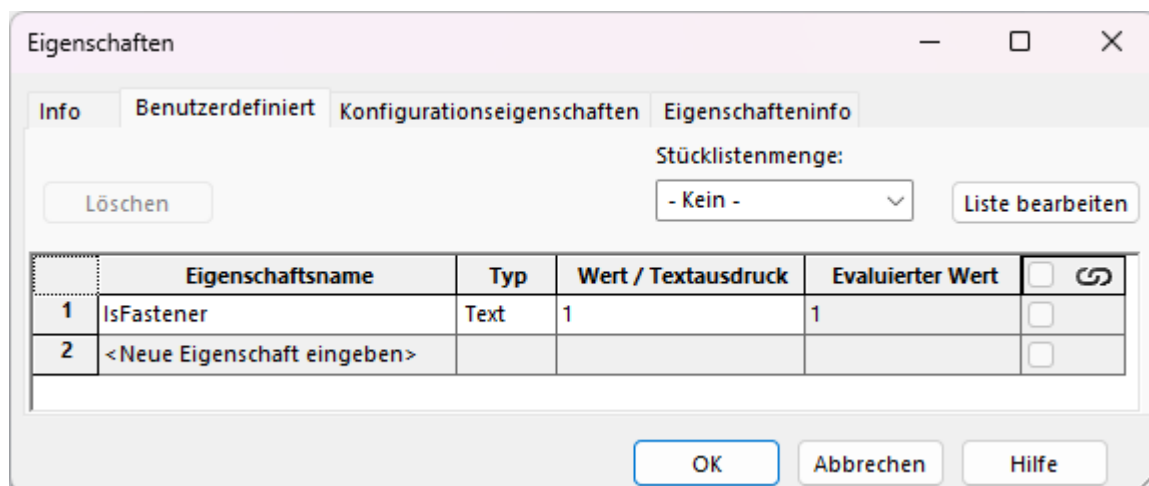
Eigenschaften

Info | Benutzerdefiniert | Konfigurationseigenschaften | Eigenschafteninfo

Stücklistenmenge:

Löschen

- Kein -

Liste bearbeiten

| | Eigenschaftsname | Typ | Wert / Textausdruck | Evaluierter Wert | |
|---|---|---|---|---|---|
| 1 | IsFastener | Text | 1 | 1 | |
| 2 | <Neue Eigenschaft eingeben> | | | | |

OK

Abbrechen

Hilfe